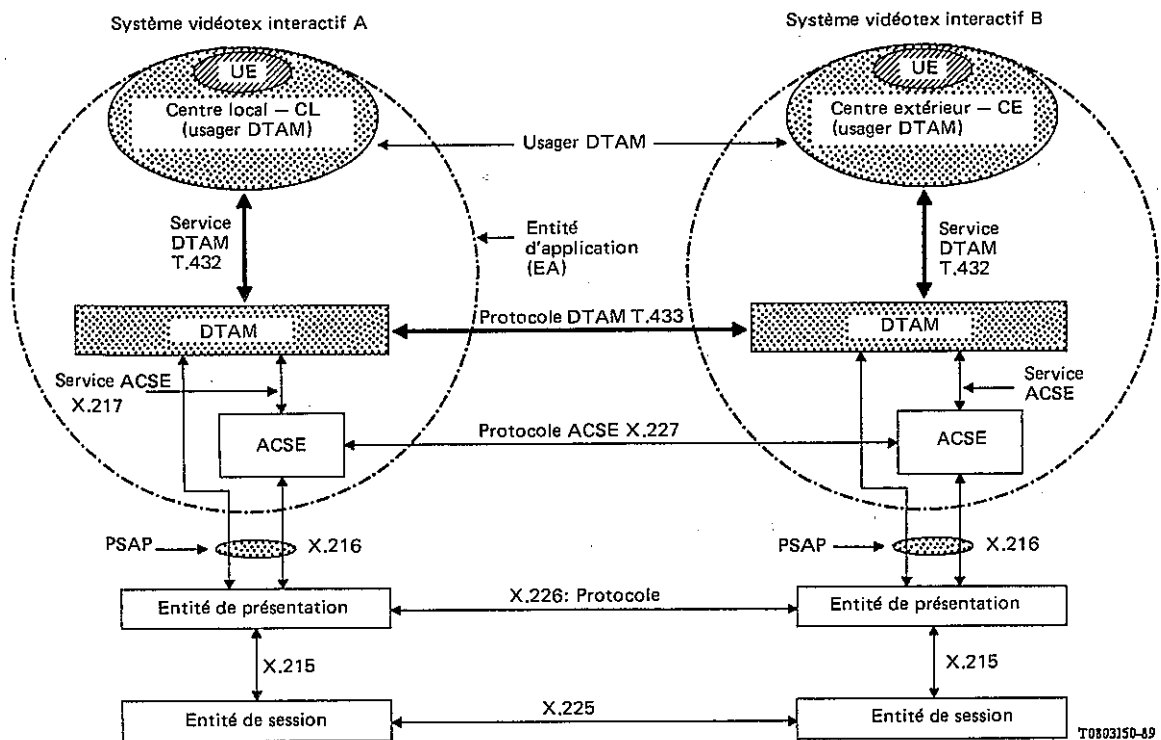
Système vidéotex interactif A

Système vidéotex interactif B

UE

Centre local — CL (usager DTAM)

UE

Centre extérieur — CE (usager DTAM)

Usager DTAM

Service DTAM T.432

Entité d'application (EA)

Service DTAM T.432

DTAM

Protocole DTAM T.433

DTAM

Service ACSE X.217

Service ACSE

ACSE

Protocole ACSE X.227

ACSE

PSAP

X.216

PSAP

X.216

Entité de présentation

X.226: Protocole

Entité de présentation

X.215

X.215

Entité de session

X.225

Entité de session

T0803150-89